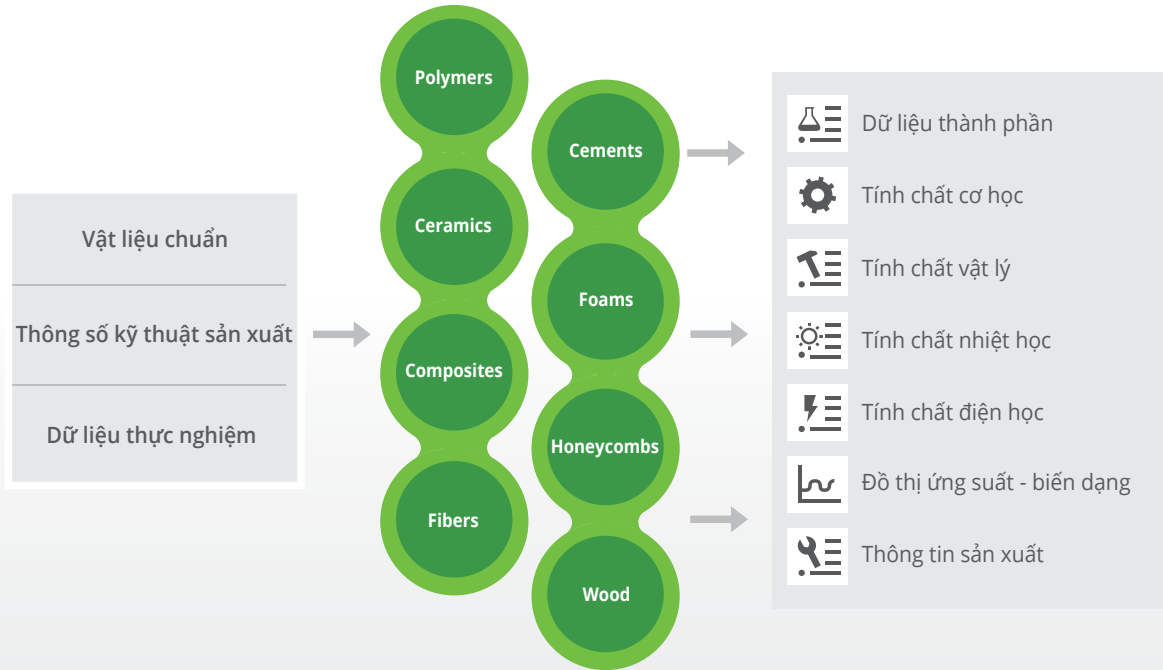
Vật liệu chuẩn

Thông số kỹ thuật sản xuất

Dữ liệu thực nghiệm

Polymers

Ceramics

Composites

Fibers

Cements

Foams

Honeycombs

Wood

Dữ liệu thành phần

Tính chất cơ học

Tính chất vật lý

Tính chất nhiệt học

Tính chất điện học

Đồ thị ứng suất - biến dạng

Thông tin sản xuất